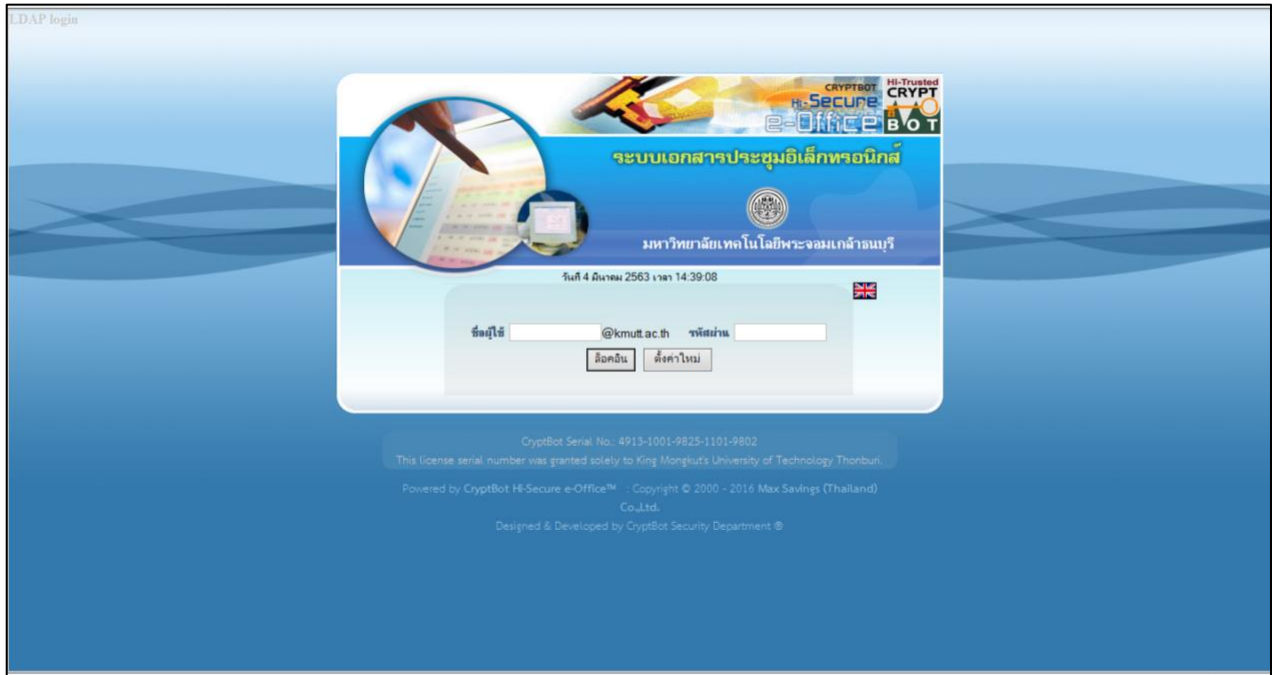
LDAP login

CRYPTBOT Hi-Secure e-Office

Hi-Trusted CRYPT BOT

ระบบเอกสารประชุมอิเล็กทรอนิกส์

มหาวิทยาลัยเทคโนโลยีพระจอมเกล้าธนบุรี

วันที่ 4 มีนาคม 2563 เวลา 14:39:08

ชื่อผู้ใช้ @kmutt.ac.th รหัสผ่าน

ล็อคอิน ตั้งค่าใหม่

CryptBot Serial No.: 4913-1001-9825-1101-9802
This license serial number was granted solely to King Mongkut's University of Technology Thonburi.

Powered by CryptBot Hi-Secure e-Office™ : Copyright © 2000 - 2016 Max Savings (Thailand) Co.,Ltd.
Designed & Developed by CryptBot Security Department ®